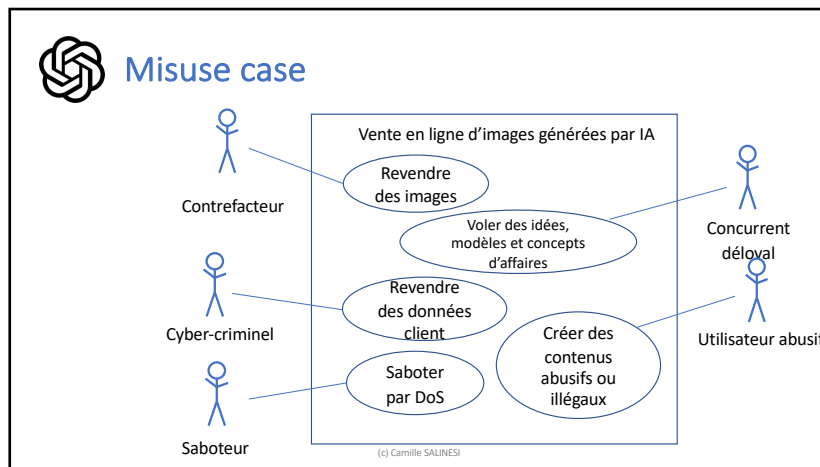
Misuse case

Vente en ligne d'images générées par IA

Contrefacteur

Revendre des images

Voler des idées, modèles et concepts d'affaires

Concurrent déloval

Cyber-criminel

Revendre des données client

Créer des contenus abusifs ou illégaux

Utilisateur abusi

Saboter par DoS

Saboteur

(c) Camille SALINESI